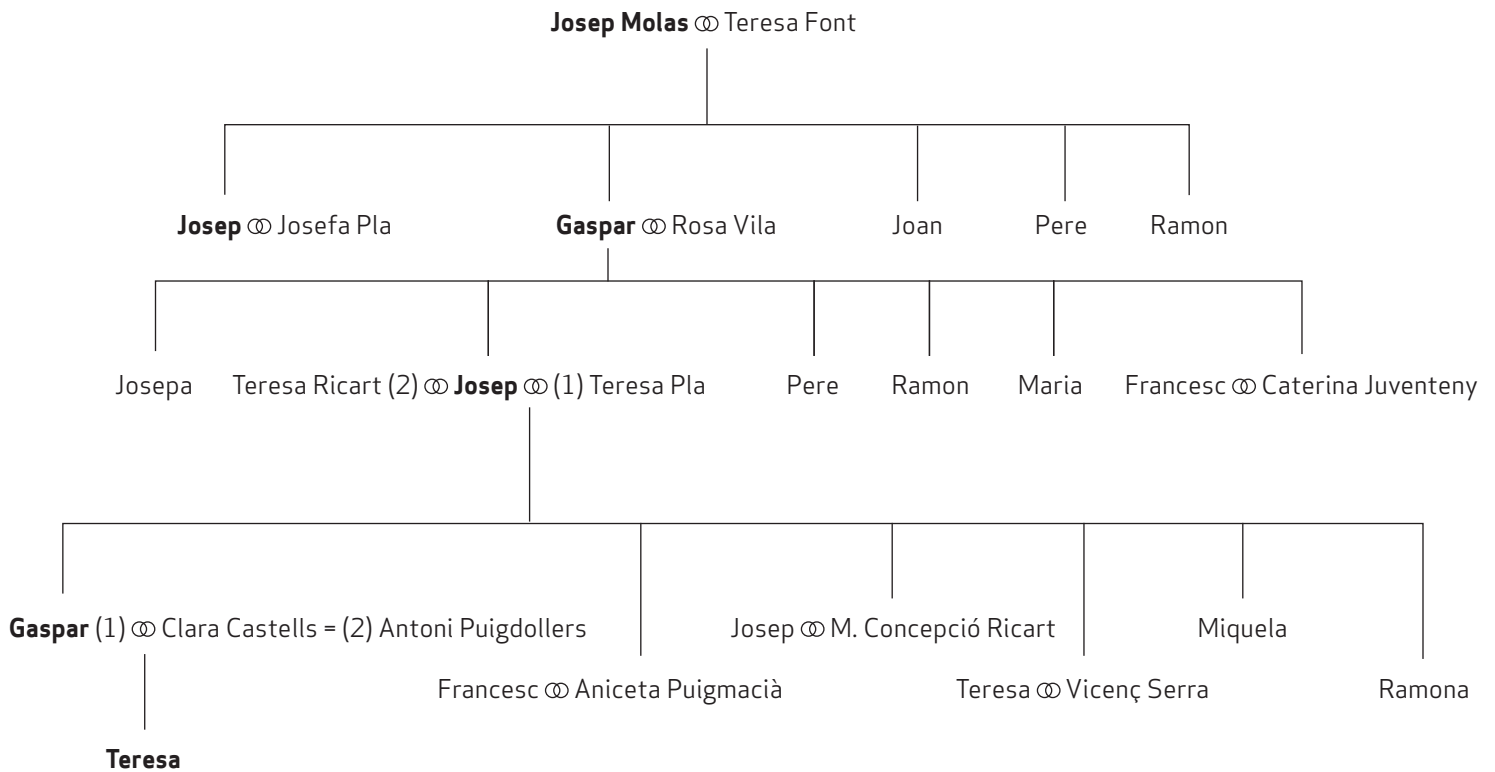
**Josep Molas** ⚭ Teresa Font

**Josep** ⚭ Josefa Pla

**Gaspar** ⚭ Rosa Vila

Joan

Pere

Ramon

Josepa

Teresa Ricart (2) ⚭ **Josep** ⚭ (1) Teresa Pla

Pere

Ramon

Maria

Francesc ⚭ Caterina Juventeny

**Gaspar** (1) ⚭ Clara Castells = (2) Antoni Puigdollers

Francesc ⚭ Aniceta Puigmacià

Josep ⚭ M. Concepció Ricart

Teresa ⚭ Vicenç Serra

Miquela

Ramona

**Teresa**